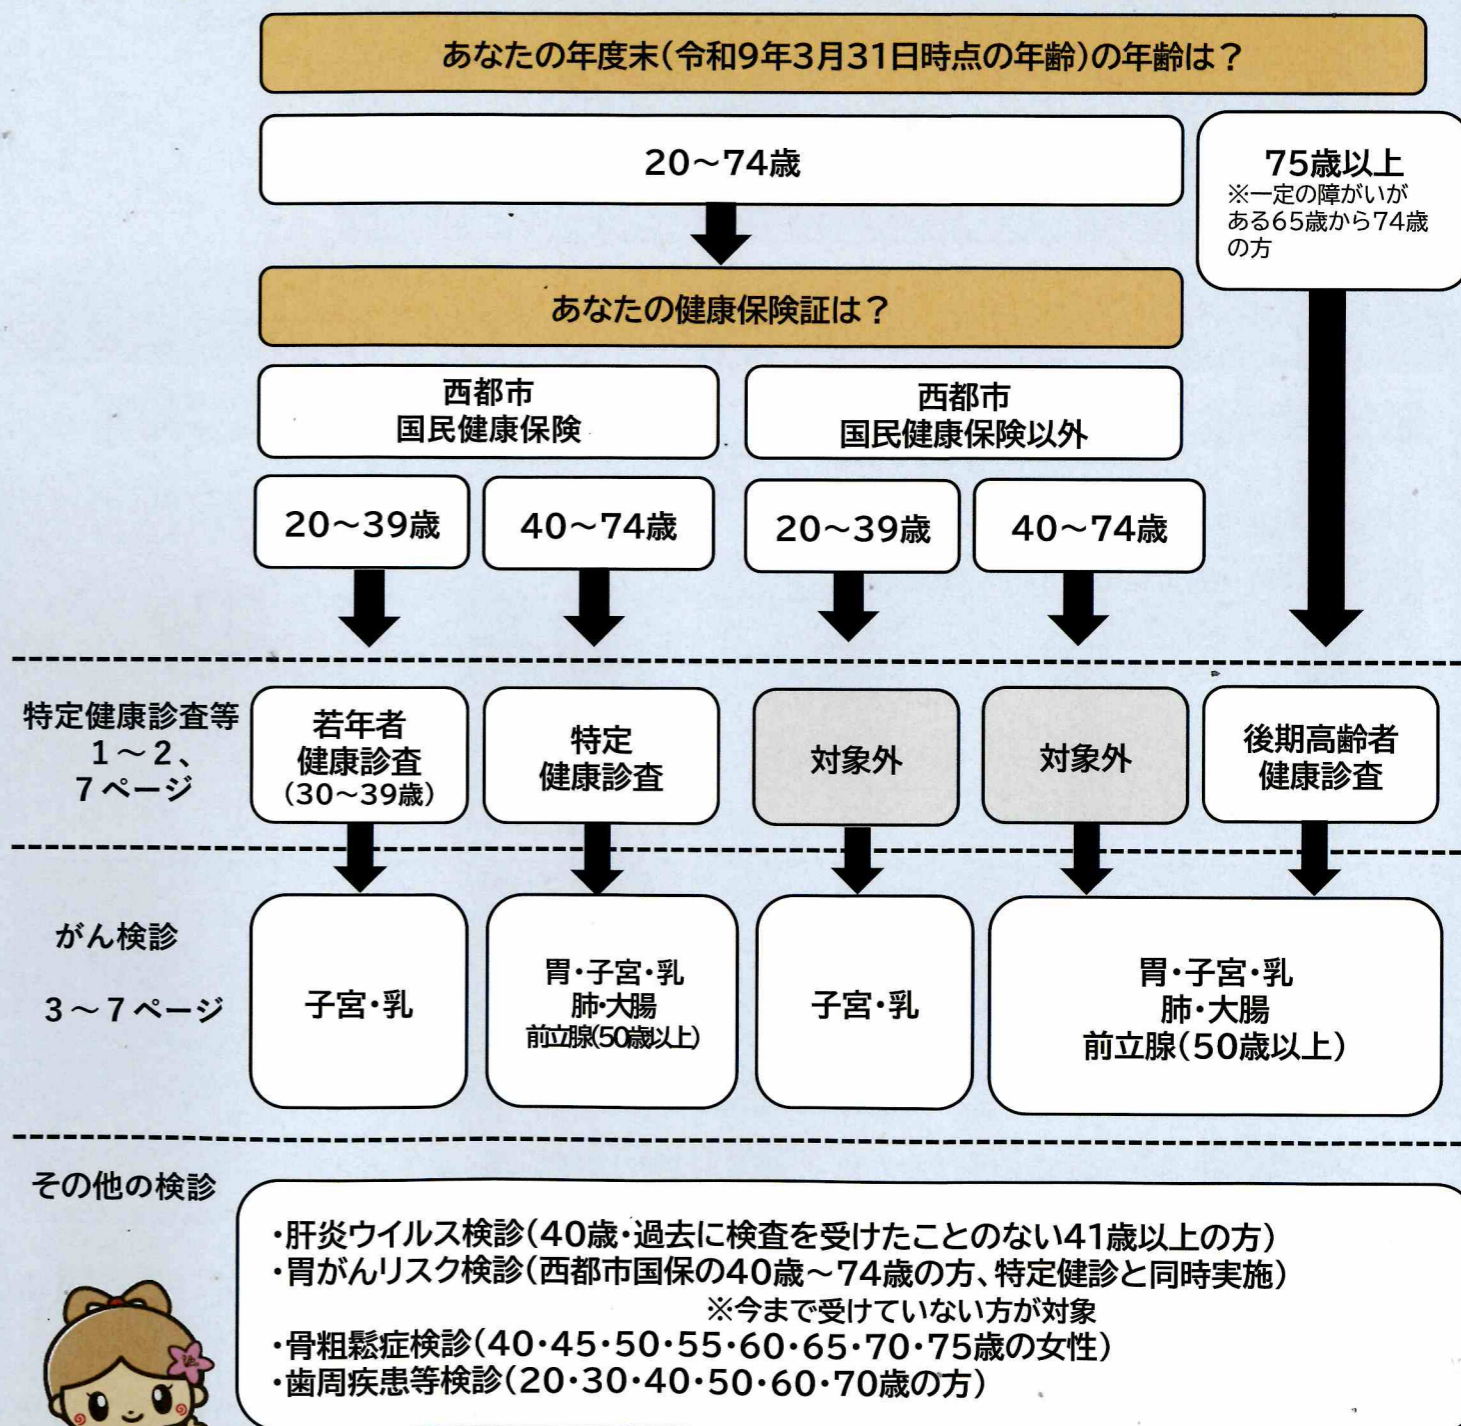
あなたの年度末(令和9年3月31日時点の年齢)の年齢は？

20～74歳

75歳以上
※一定の障がいがある65歳から74歳の方

あなたの健康保険証は？

西都市
国民健康保険

西都市
国民健康保険以外

20～39歳

40～74歳

20～39歳

40～74歳

特定健康診査等
1～2、
7ページ

若年者
健康診査
(30～39歳)

特定
健康診査

対象外

対象外

後期高齢者
健康診査

がん検診

3～7ページ

子宮・乳

胃・子宮・乳
肺・大腸
前立腺(50歳以上)

子宮・乳

胃・子宮・乳
肺・大腸
前立腺(50歳以上)

その他の検診

・肝炎ウイルス検診(40歳・過去に検査を受けたことのない41歳以上の方)
・胃がんリスク検診(西都市国保の40歳～74歳の方、特定健診と同時実施)
※今まで受けていない方が対象
・骨粗鬆症検診(40・45・50・55・60・65・70・75歳の女性)
・歯周疾患等検診(20・30・40・50・60・70歳の方)